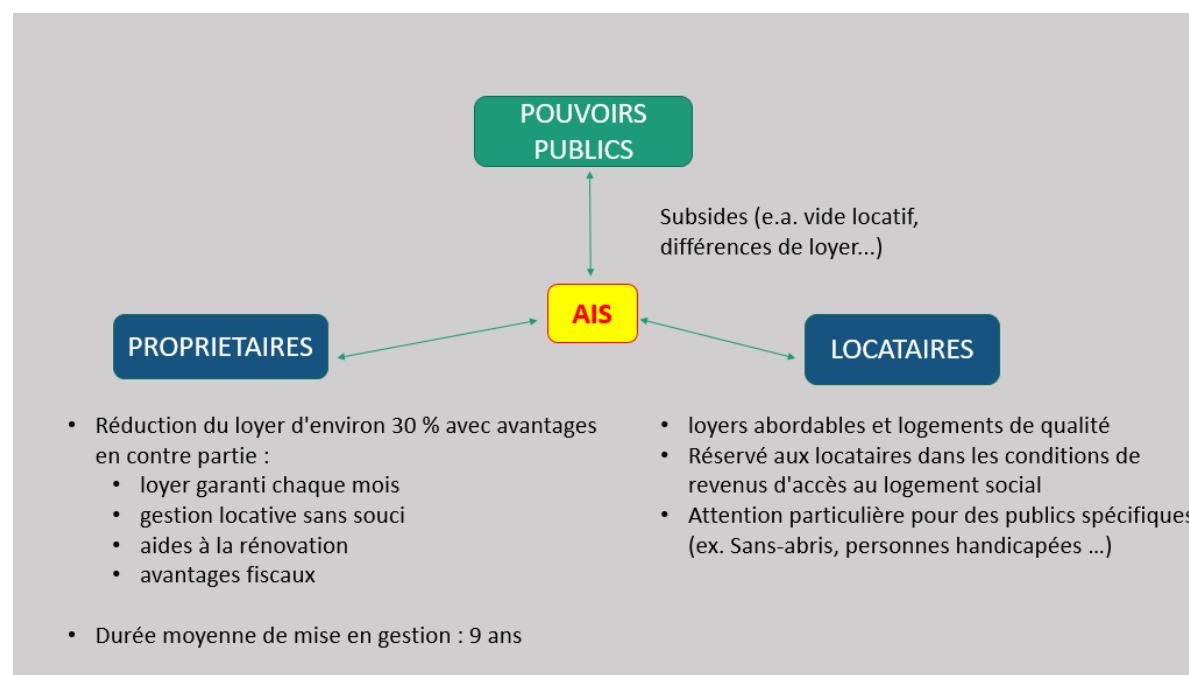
POUVOIRS PUBLICS

Subsides (e.a. vide locatif, différences de loyer...)

AIS

PROPRIETAIRES

LOCATAIRES

• Réduction du loyer d'environ 30 % avec avantages en contre partie :
  • loyer garanti chaque mois
  • gestion locative sans souci
  • aides à la rénovation
  • avantages fiscaux

• Durée moyenne de mise en gestion : 9 ans

• loyers abordables et logements de qualité
• Réservé aux locataires dans les conditions de revenus d'accès au logement social
• Attention particulière pour des publics spécifiques (ex. Sans-abris, personnes handicapées …)